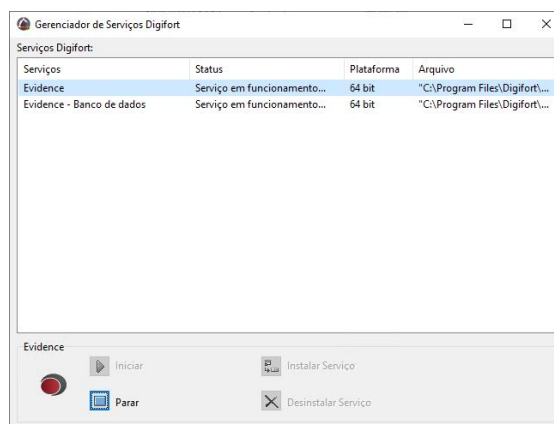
Gerenciador de Serviços Digifort

Serviços Digifort:

| Serviços | Status | Plataforma | Arquivo |
|---|---|---|---|
| Evidence | Serviço em funcionamento... | 64 bit | "C:\Program Files\Digifort\... |
| Evidence - Banco de dados | Serviço em funcionamento... | 64 bit | "C:\Program Files\Digifort\... |

Evidence

Iniciar

Parar

Instalar Serviço

Desinstalar Serviço